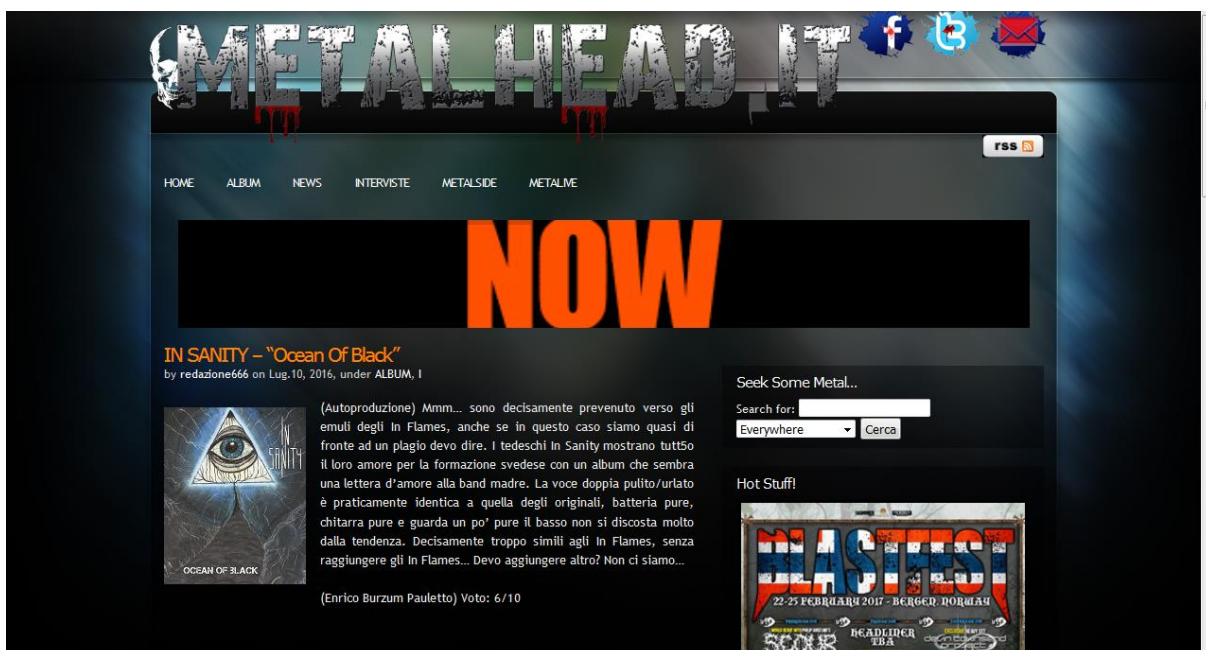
METALHEAD.IT

rss

HOME ALBUM NEWS INTERVISTE METALSIDE METALIVE

NOW

IN SANITY – "Ocean Of Black"
by redazione666 on Lug.10, 2016, under ALBUM, I

IN SANITY

OCEAN OF BLACK

(Autoproduzione) Mmm… sono decisamente prevenuto verso gli emuli degli In Flames, anche se in questo caso siamo quasi di fronte ad un plagio devo dire. I tedeschi In Sanity mostrano tutt5o il loro amore per la formazione svedese con un album che sembra una lettera d'amore alla band madre. La voce doppia pulito/urlato è praticamente identica a quella degli originali, batteria pure, chitarra pure e guarda un po' pure il basso non si discosta molto dalla tendenza. Decisamente troppo simili agli In Flames, senza raggiungere gli In Flames… Devo aggiungere altro? Non ci siamo…

(Enrico Burzum Pauletto) Voto: 6/10

Seek Some Metal…
Search for:
Everywhere
Cerca

Hot Stuff!

BLASTFEST
22-25 FEBRUARY 2017 - BERGEN, NORWAY
HEADLINER TBA
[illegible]